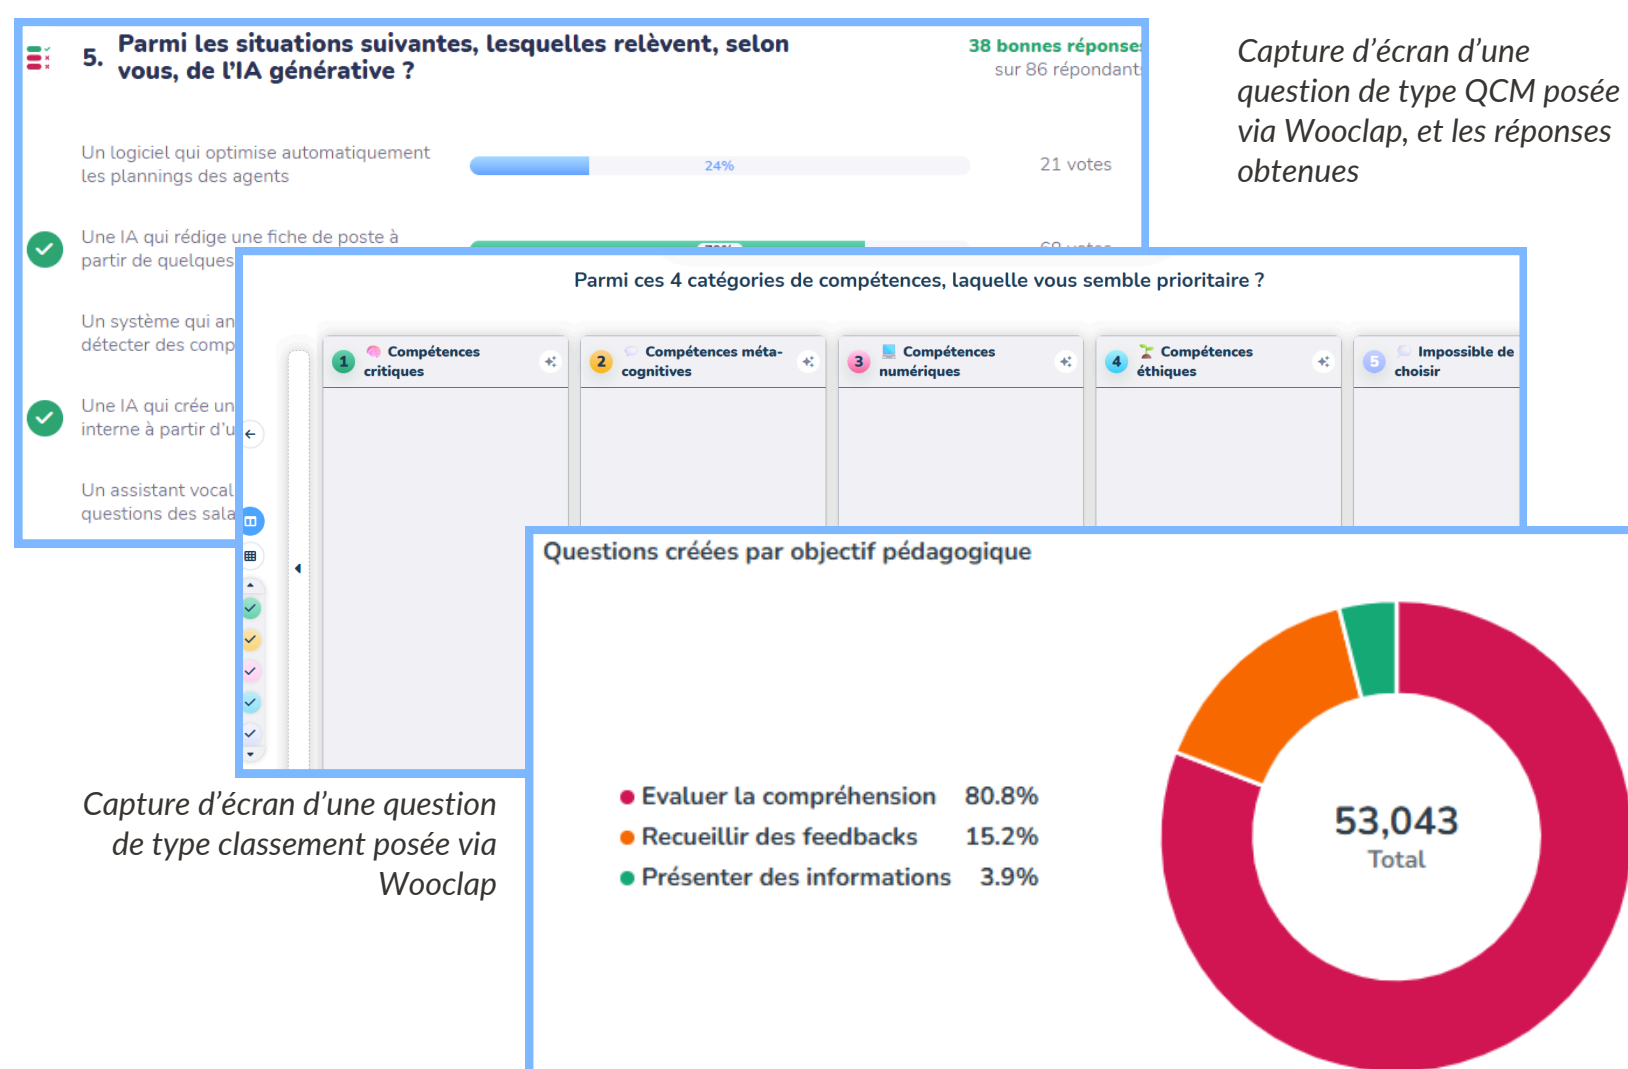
5. Parmi les situations suivantes, lesquelles relèvent, selon vous, de l'IA générative ?

38 bonnes réponses
sur 86 répondants

Un logiciel qui optimise automatiquement les plannings des agents
24%
21 votes

Une IA qui rédige une fiche de poste à partir de quelques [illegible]
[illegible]
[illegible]

Un système qui an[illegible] détecter des comp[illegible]

Une IA qui crée un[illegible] interne à partir d'u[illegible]

Un assistant vocal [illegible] questions des sala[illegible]

Capture d'écran d'une question de type QCM posée via Wooclap, et les réponses obtenues

Parmi ces 4 catégories de compétences, laquelle vous semble prioritaire ?

1 Compétences critiques
2 Compétences méta-cognitives
3 Compétences numériques
4 Compétences éthiques
5 Impossible de choisir

Capture d'écran d'une question de type classement posée via Wooclap

Questions créées par objectif pédagogique

Evaluer la compréhension 80.8%
Recueillir des feedbacks 15.2%
Présenter des informations 3.9%

53,043
Total